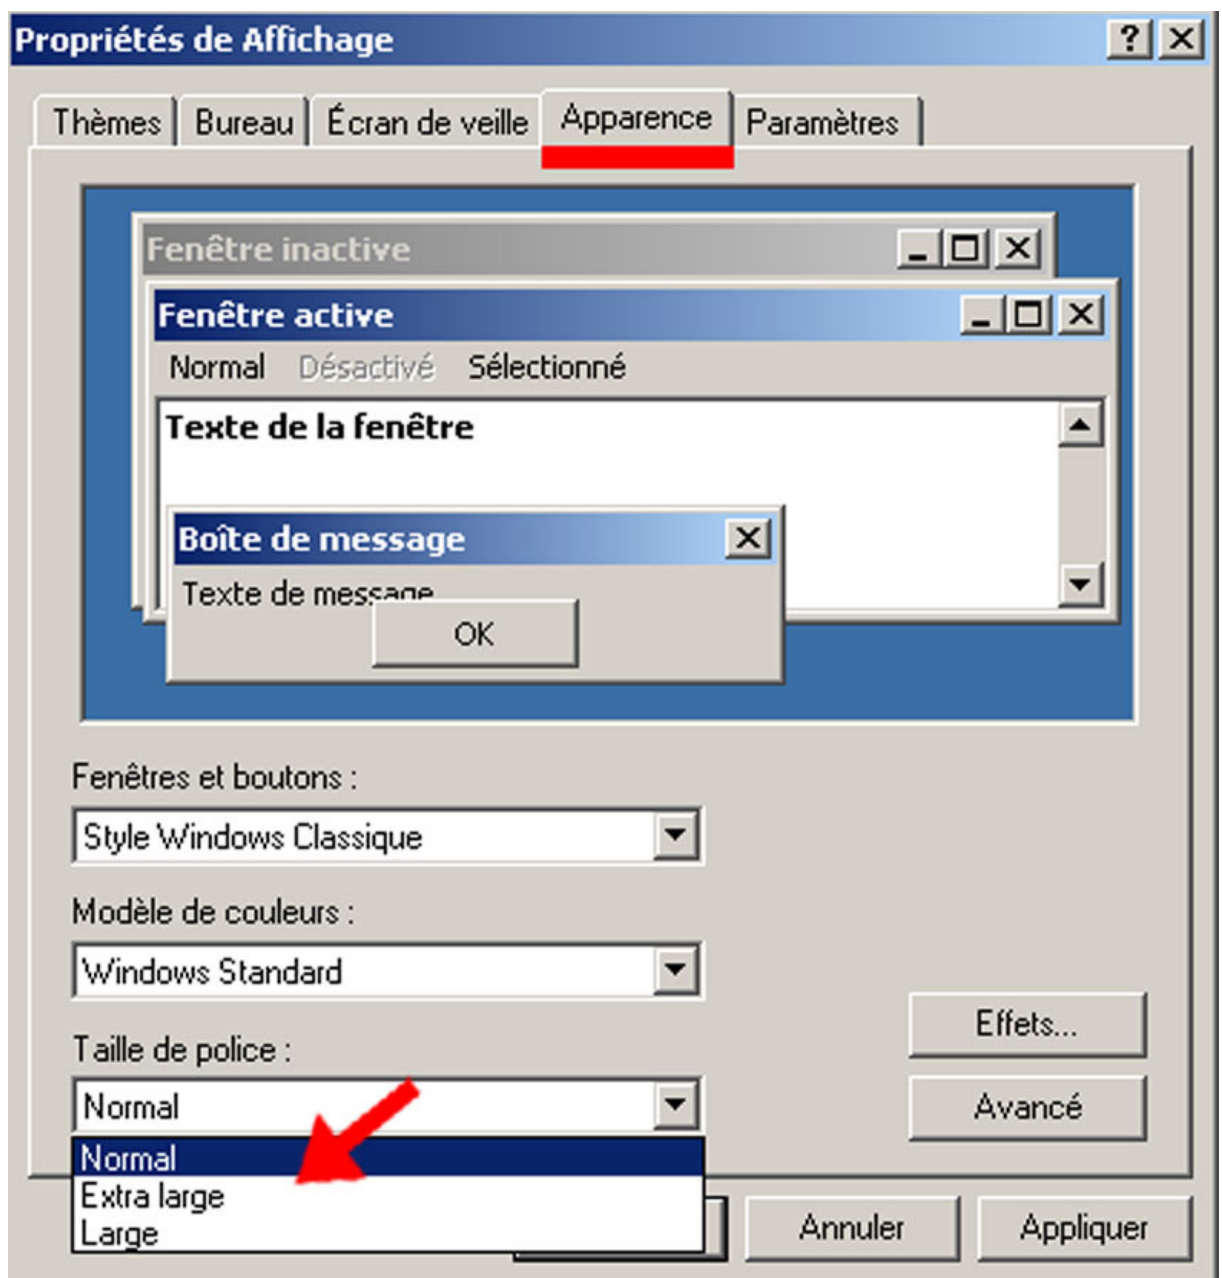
Propriétés de Affichage

?

Thèmes | Bureau | Écran de veille | Apparence | Paramètres

Fenêtre inactive

Fenêtre active

Normal Désactivé Sélectionné

Texte de la fenêtre

Boîte de message

Texte de message

OK

Fenêtres et boutons :

Style Windows Classique

Modèle de couleurs :

Windows Standard

Taille de police :

Normal

Normal
Extra large
Large

Effets...

Avancé

Annuler

Appliquer